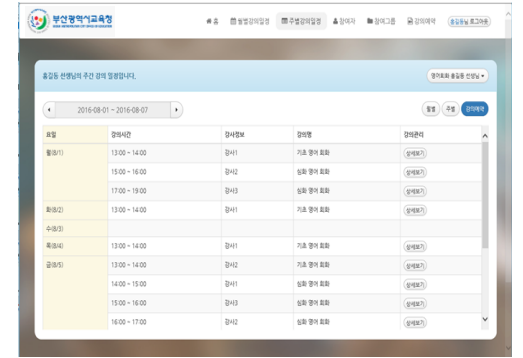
부산광역시교육청

홈 월별강의일정 주별강의일정 참여자 참여그룹 강의예약 홍길동님 로그아웃

홍길동 선생님의 주간 강의 일정입니다.

영어회화 홍길동 선생님

2016-08-01 ~ 2016-08-07

월별 주별 강의예약

| 요일 | 강의시간 | 강사정보 | 강의명 | 강의관리 |
|---|---|---|---|---|
| 월(8/1) | 13:00 ~ 14:00 | 강사1 | 기초 영어 회화 | 상세보기 |
| | 15:00 ~ 16:00 | 강사2 | 심화 영어 회화 | 상세보기 |
| | 17:00 ~ 19:00 | 강사3 | 심화 영어 회화 | 상세보기 |
| 화(8/2) | 13:00 ~ 14:00 | 강사1 | 기초 영어 회화 | 상세보기 |
| 수(8/3) | | | | |
| 목(8/4) | 13:00 ~ 14:00 | 강사1 | 기초 영어 회화 | 상세보기 |
| 금(8/5) | 13:00 ~ 14:00 | 강사2 | 심화 영어 회화 | 상세보기 |
| | 14:00 ~ 15:00 | 강사1 | 심화 영어 회화 | 상세보기 |
| | 15:00 ~ 16:00 | 강사3 | 심화 영어 회화 | 상세보기 |
| | 16:00 ~ 17:00 | 강사2 | 심화 영어 회화 | 상세보기 |